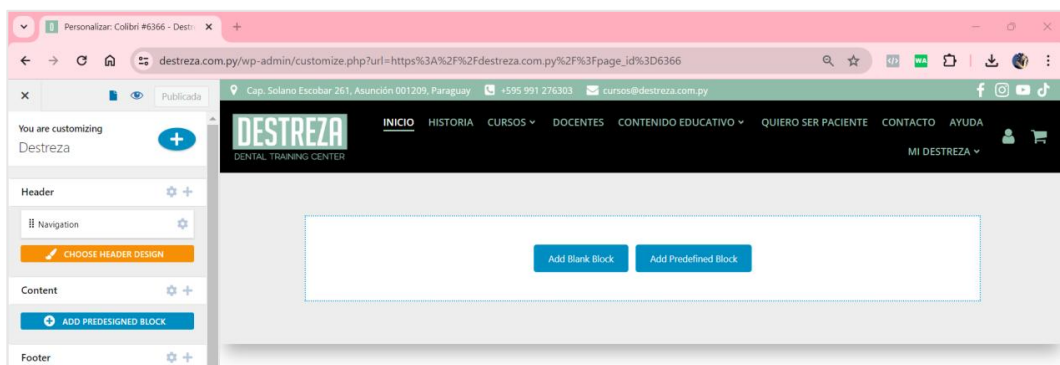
Personalizar: Colibri #6366 - Destr ×
+

destreza.com.py/wp-admin/customize.php?url=https%3A%2F%2Fdestreza.com.py%2F%3Fpage_id%3D6366

×
Publicada

You are customizing
Destreza

Header
Navigation
CHOOSE HEADER DESIGN

Content
ADD PREDESIGNED BLOCK

Footer

Cap. Solano Escobar 261, Asunción 001209, Paraguay +595 991 276303 cursos@destreza.com.py

DESTREZA
DENTAL TRAINING CENTER

INICIO HISTORIA CURSOS DOCENTES CONTENIDO EDUCATIVO QUIERO SER PACIENTE CONTACTO AYUDA
MI DESTREZA

Add Blank Block
Add Predefined Block